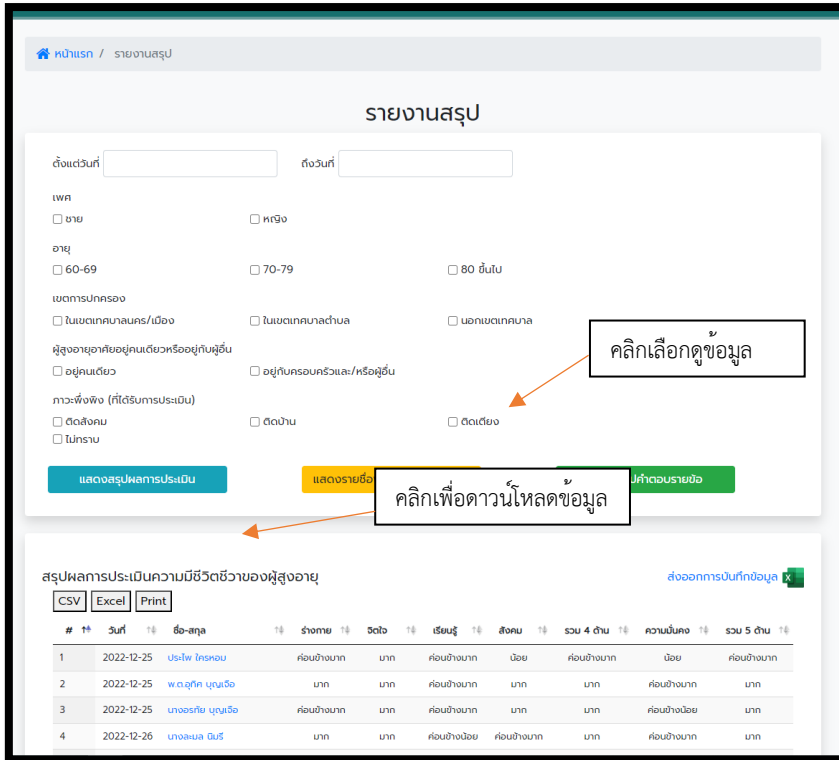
หน้าแรก / รายงานสรุป

รายงานสรุป

ตั้งแต่วันที่ ถึงวันที่

เพศ
☐ ชาย ☐ หญิง

อายุ
☐ 60-69 ☐ 70-79 ☐ 80 ขึ้นไป

เขตการปกครอง
☐ ในเขตเทศบาลนคร/เมือง ☐ ในเขตเทศบาลตำบล ☐ นอกเขตเทศบาล

ผู้สูงอายุอาศัยอยู่คนเดียวหรืออยู่กับผู้อื่น
☐ อยู่คนเดียว ☐ อยู่กับครอบครัวและ/หรือผู้อื่น

ภาวะพึ่งพิง (ที่ได้รับการประเมิน)
☐ ติดสังคม ☐ ติดบ้าน ☐ ติดเตียง
☐ ไม่ทราบ

คลิกเลือกดูข้อมูล

แสดงสรุปผลการประเมิน แสดงรายชื่อ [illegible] ปคำตอบรายข้อ

คลิกเพื่อดาวน์โหลดข้อมูล

สรุปผลการประเมินความมีชีวิตชีวาของผู้สูงอายุ ส่งออกการบันทึกข้อมูล

CSV Excel Print

| # | วันที่ | ชื่อ-สกุล | ร่างกาย | จิตใจ | เรียนรู้ | สังคม | รวม 4 ด้าน | ความมั่นคง | รวม 5 ด้าน |
|---|---|---|---|---|---|---|---|---|---|
| 1 | 2022-12-25 | ประไพ ใครหอม | ค่อนข้างมาก | มาก | ค่อนข้างมาก | น้อย | ค่อนข้างมาก | น้อย | ค่อนข้างมาก |
| 2 | 2022-12-25 | พ.ต.อุทิศ บุญเจือ | มาก | มาก | ค่อนข้างมาก | มาก | มาก | ค่อนข้างมาก | มาก |
| 3 | 2022-12-25 | นางอรทัย บุญเจือ | ค่อนข้างมาก | มาก | ค่อนข้างมาก | มาก | มาก | ค่อนข้างน้อย | มาก |
| 4 | 2022-12-26 | นางละเมล นิมรี | มาก | มาก | ค่อนข้างน้อย | ค่อนข้างมาก | มาก | ค่อนข้างมาก | มาก |